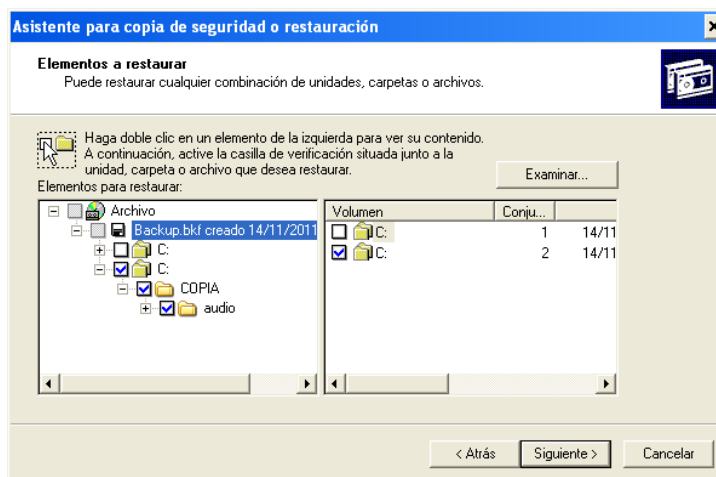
Asistente para copia de seguridad o restauración

Elementos a restaurar
Puede restaurar cualquier combinación de unidades, carpetas o archivos.

Haga doble clic en un elemento de la izquierda para ver su contenido. A continuación, active la casilla de verificación situada junto a la unidad, carpeta o archivo que desea restaurar.

Elementos para restaurar:

Examinar...

Archivo
Backup.bkf creado 14/11/2011
C:
C:
COPIA
audio

| Volumen | Conju... | |
|---|---|---|
| C: | 1 | 14/11 |
| C: | 2 | 14/11 |

< Atrás
Siguiente >
Cancelar